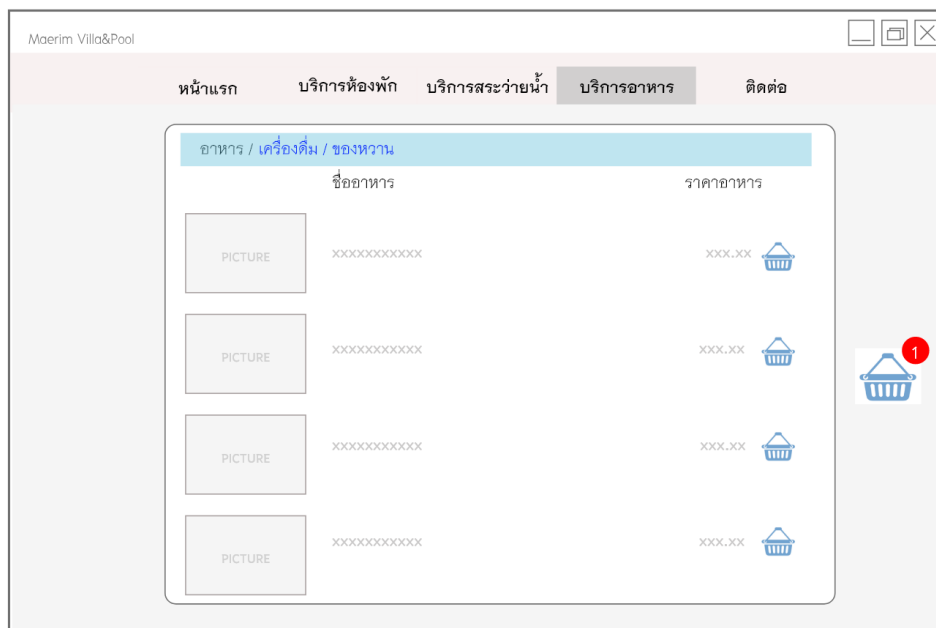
Maerim Villa&Pool

หน้าแรก บริการห้องพัก บริการสระว่ายน้ำ บริการอาหาร ติดต่อ

อาหาร / เครื่องดื่ม / ของหวาน

ชื่ออาหาร ราคาอาหาร

PICTURE XXXXXXXXXXX XXX.XX

PICTURE XXXXXXXXXXX XXX.XX

PICTURE XXXXXXXXXXX XXX.XX

PICTURE XXXXXXXXXXX XXX.XX

1